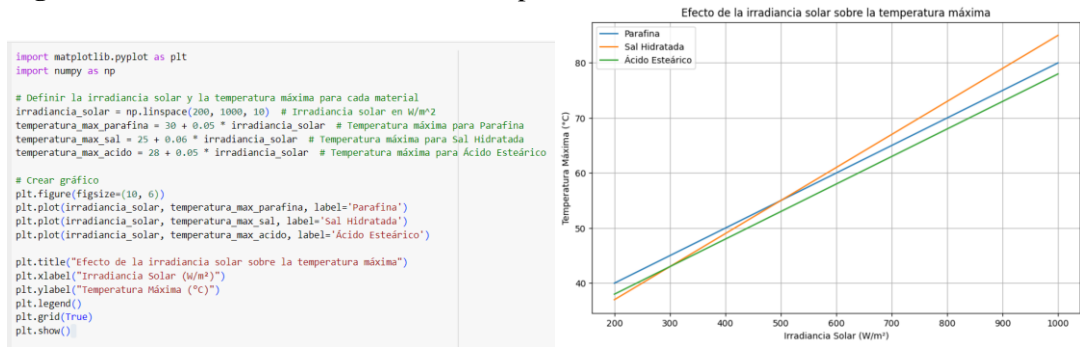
import matplotlib.pyplot as plt
import numpy as np

# Definir la irradiancia solar y la temperatura máxima para cada material
irradiancia_solar = np.linspace(200, 1000, 10)  # Irradiancia solar en W/m^2
temperatura_max_parafina = 30 + 0.05 * irradiancia_solar  # Temperatura máxima para Parafina
temperatura_max_sal = 25 + 0.06 * irradiancia_solar  # Temperatura máxima para Sal Hidratada
temperatura_max_acido = 28 + 0.05 * irradiancia_solar  # Temperatura máxima para Ácido Esteárico

# Crear gráfico
plt.figure(figsize=(10, 6))
plt.plot(irradiancia_solar, temperatura_max_parafina, label='Parafina')
plt.plot(irradiancia_solar, temperatura_max_sal, label='Sal Hidratada')
plt.plot(irradiancia_solar, temperatura_max_acido, label='Ácido Esteárico')

plt.title("Efecto de la irradiancia solar sobre la temperatura máxima")
plt.xlabel("Irradiancia Solar (W/m²)")
plt.ylabel("Temperatura Máxima (°C)")
plt.legend()
plt.grid(True)
plt.show()

Efecto de la irradiancia solar sobre la temperatura máxima

Parafina
Sal Hidratada
Ácido Esteárico

Temperatura Máxima (°C)
40
50
60
70
80

200 300 400 500 600 700 800 900 1000
Irradiancia Solar (W/m²)